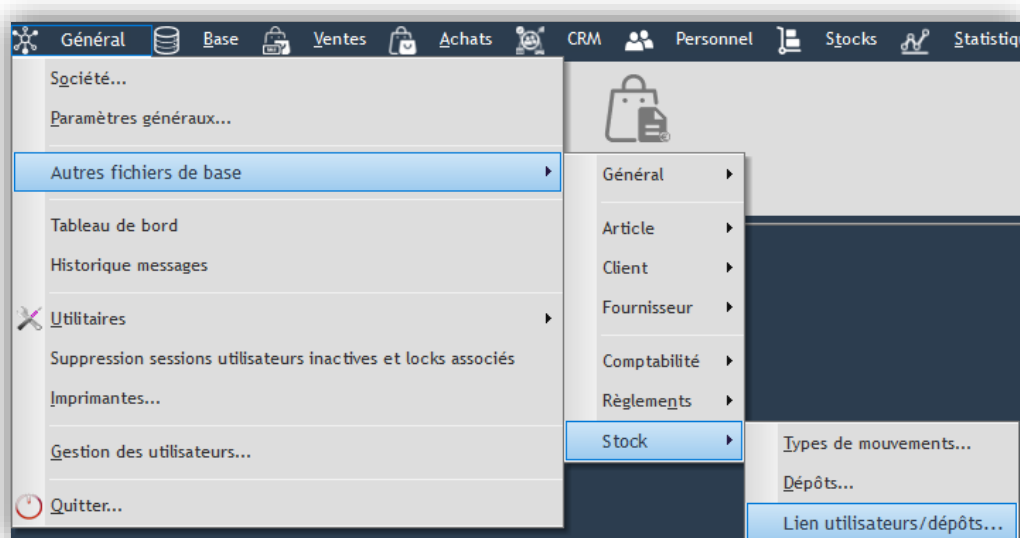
Général Base Ventes Achats CRM Personnel Stocks Statistiq

Société...
Paramètres généraux...
Autres fichiers de base
Tableau de bord
Historique messages
Utilitaires
Suppression sessions utilisateurs inactives et locks associés
Imprimantes...
Gestion des utilisateurs...
Quitter...

Général
Article
Client
Fournisseur
Comptabilité
Règlements
Stock

Types de mouvements...
Dépôts...
Lien utilisateurs/dépôts...